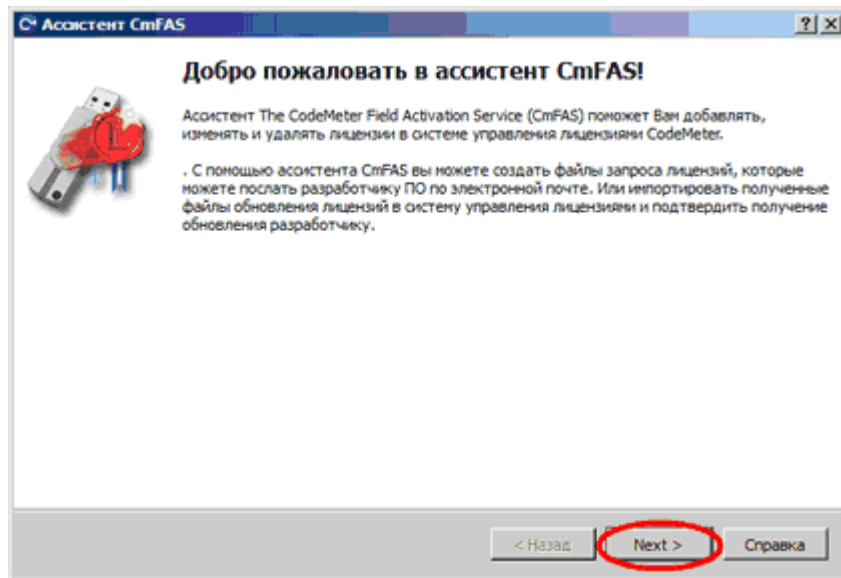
Ассистент CmFAS

?|X

Добро пожаловать в ассистент CmFAS!

Ассистент The CodeMeter Field Activation Service (CmFAS) поможет Вам добавлять, изменять и удалять лицензии в системе управления лицензиями CodeMeter.

. С помощью ассистента CmFAS вы можете создать файлы запроса лицензий, которые можете послать разработчику ПО по электронной почте. Или импортировать полученные файлы обновления лицензий в систему управления лицензиями и подтвердить получение обновления разработчику.

< Назад

Next >

Справка